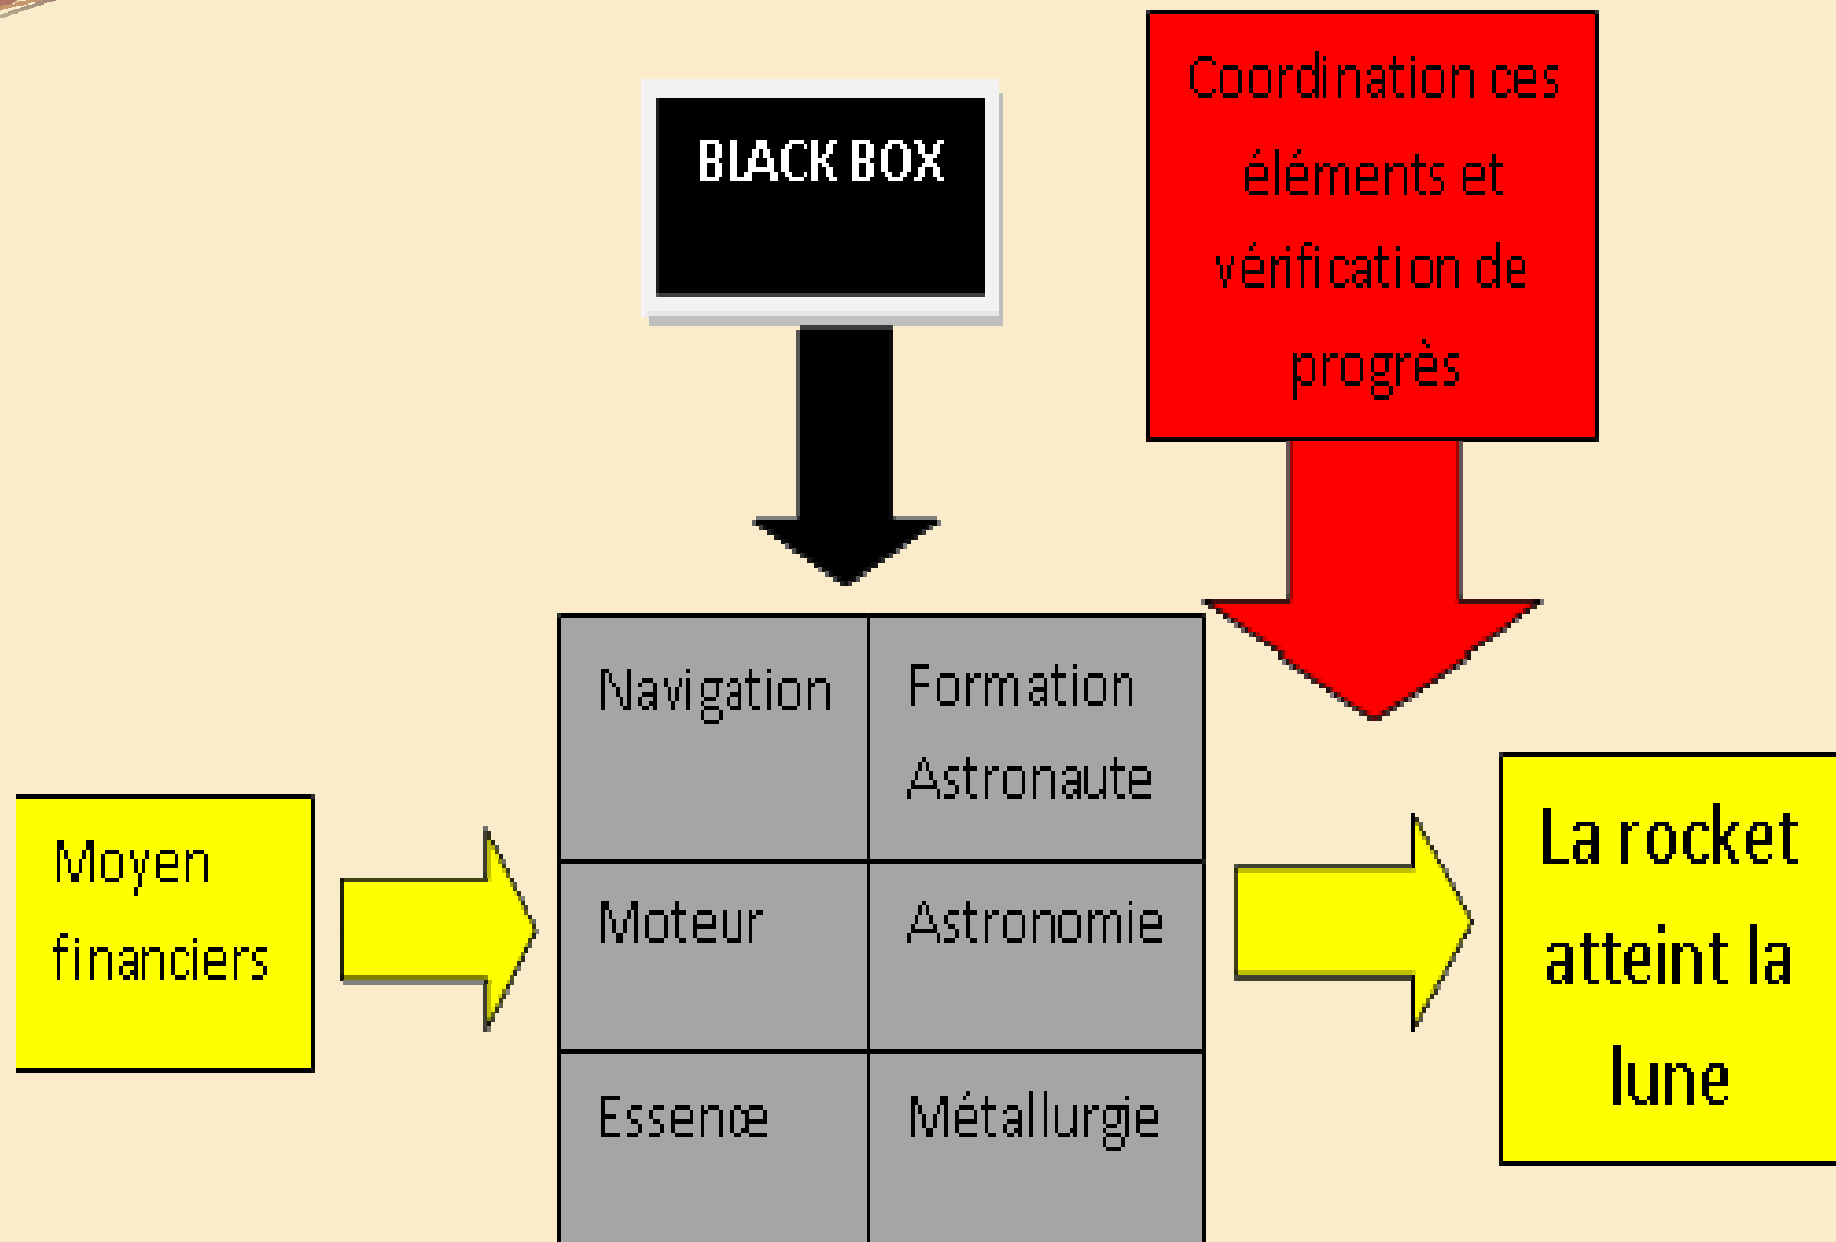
BLACK BOX

Coordination ces éléments et vérification de progrès

Moyen financiers

| Navigation | Formation Astronaute |
|---|---|
| Moteur | Astronomie |
| Essence | Métallurgie |

La rocket atteint la lune